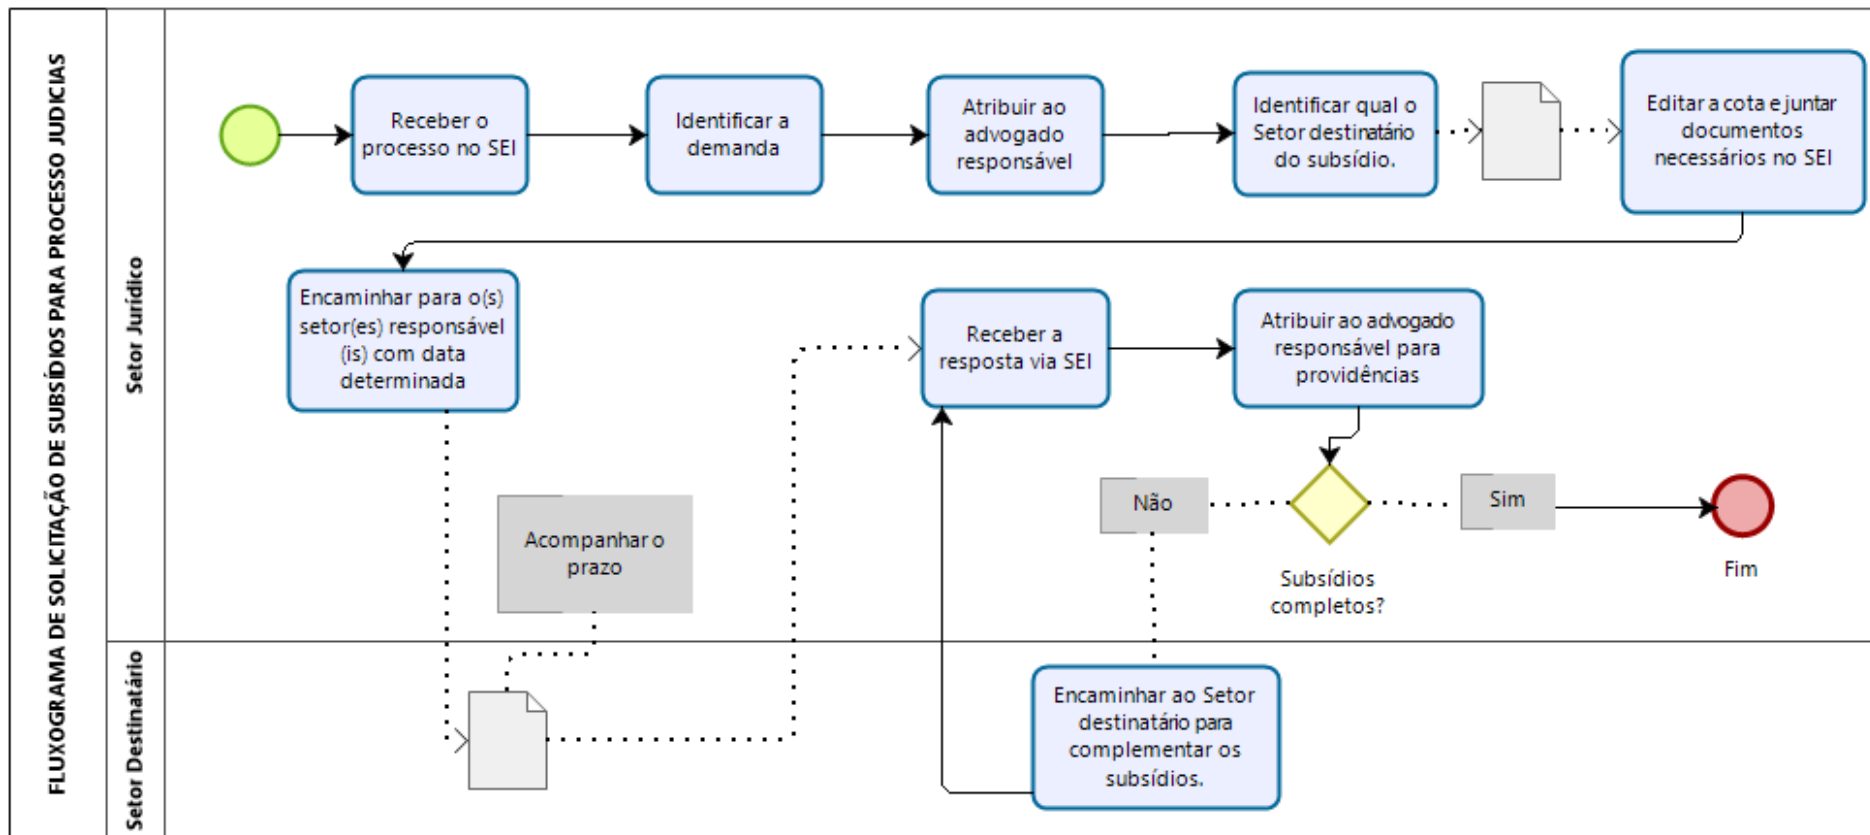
FLUXOGRAMA DE SOLICITAÇÃO DE SUBSÍDIOS PARA PROCESSO JUDICIAS

Setor Jurídico

Receber o processo no SEI

Identificar a demanda

Atribuir ao advogado responsável

Identificar qual o Setor destinatário do subsídio.

Editar a cota e juntar documentos necessários no SEI

Encaminhar para o(s) setor(es) responsável (is) com data determinada

Receber a resposta via SEI

Atribuir ao advogado responsável para providências

Acompanhar o prazo

Não

Sim

Subsídios completos?

Fim

Setor Destinatário

Encaminhar ao Setor destinatário para complementar os subsídios.